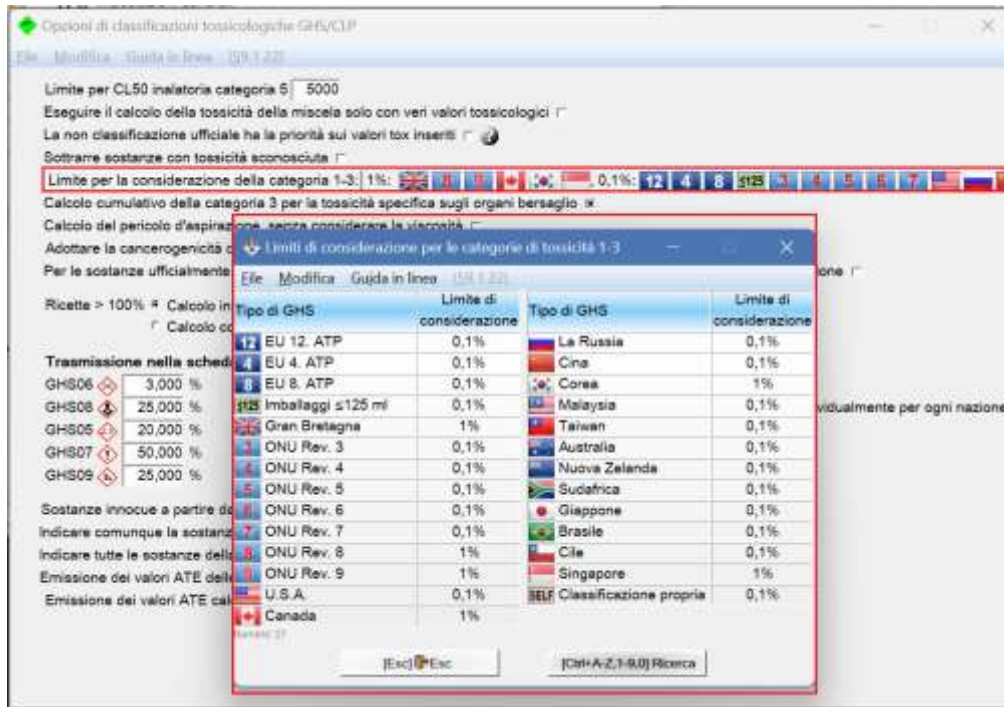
Opzioni di classificazioni tossicologiche GHS/CLP

File Modifica Guida in linea [59.1.22]

Limite per CL50 inalatoria categoria 5 5000

Eseguire il calcolo della tossicità della miscela solo con veri valori tossicologici

La non classificazione ufficiale ha la priorità sui valori tox inseriti

Sottrarre sostanze con tossicità sconosciuta

Limite per la considerazione della categoria 1-3: 1%: 0,1%: 12 4 8 ≤125 3 4 5 6 7

Calcolo cumulativo della categoria 3 per la tossicità specifica sugli organi bersaglio

Calcolo del pericolo d'aspirazione senza considerare la viscosità

Adottare la cancerogenicità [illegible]

Per le sostanze ufficialmente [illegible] one

Ricette > 100% Calcolo in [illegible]
Calcolo co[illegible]

Trasmissione nella schede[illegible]
GHS06 3,000 %
GHS08 25,000 %
GHS05 20,000 %
GHS07 50,000 %
GHS09 25,000 %

Sostanze innocue a partire d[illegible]
Indicare comunque la sostanz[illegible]
Indicare tutte le sostanze dell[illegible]
Emissione dei valori ATE dell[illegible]
Emissione dei valori ATE ca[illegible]

vidualmente per ogni nazione

Limiti di considerazione per le categorie di tossicità 1-3

File Modifica Guida in linea [59.1.22]

| Tipo di GHS | Limite di considerazione | Tipo di GHS | Limite di considerazione |
|---|---|---|---|
| 12 EU 12. ATP | 0,1% | La Russia | 0,1% |
| 4 EU 4. ATP | 0,1% | Cina | 0,1% |
| 8 EU 8. ATP | 0,1% | Corea | 1% |
| ≤125 Imballaggi ≤125 ml | 0,1% | Malaysia | 0,1% |
| Gran Bretagna | 1% | Taiwan | 0,1% |
| 3 ONU Rev. 3 | 0,1% | Australia | 0,1% |
| 4 ONU Rev. 4 | 0,1% | Nuova Zelanda | 0,1% |
| 5 ONU Rev. 5 | 0,1% | Sudafrica | 0,1% |
| 6 ONU Rev. 6 | 0,1% | Giappone | 0,1% |
| 7 ONU Rev. 7 | 0,1% | Brasile | 0,1% |
| 8 ONU Rev. 8 | 1% | Cile | 0,1% |
| 9 ONU Rev. 9 | 1% | Singapore | 1% |
| U.S.A. | 0,1% | SELF Classificazione propria | 0,1% |
| Canada | 1% | | |

[Esc] Esc

[Ctrl+A-Z,1-9,0] Ricerca